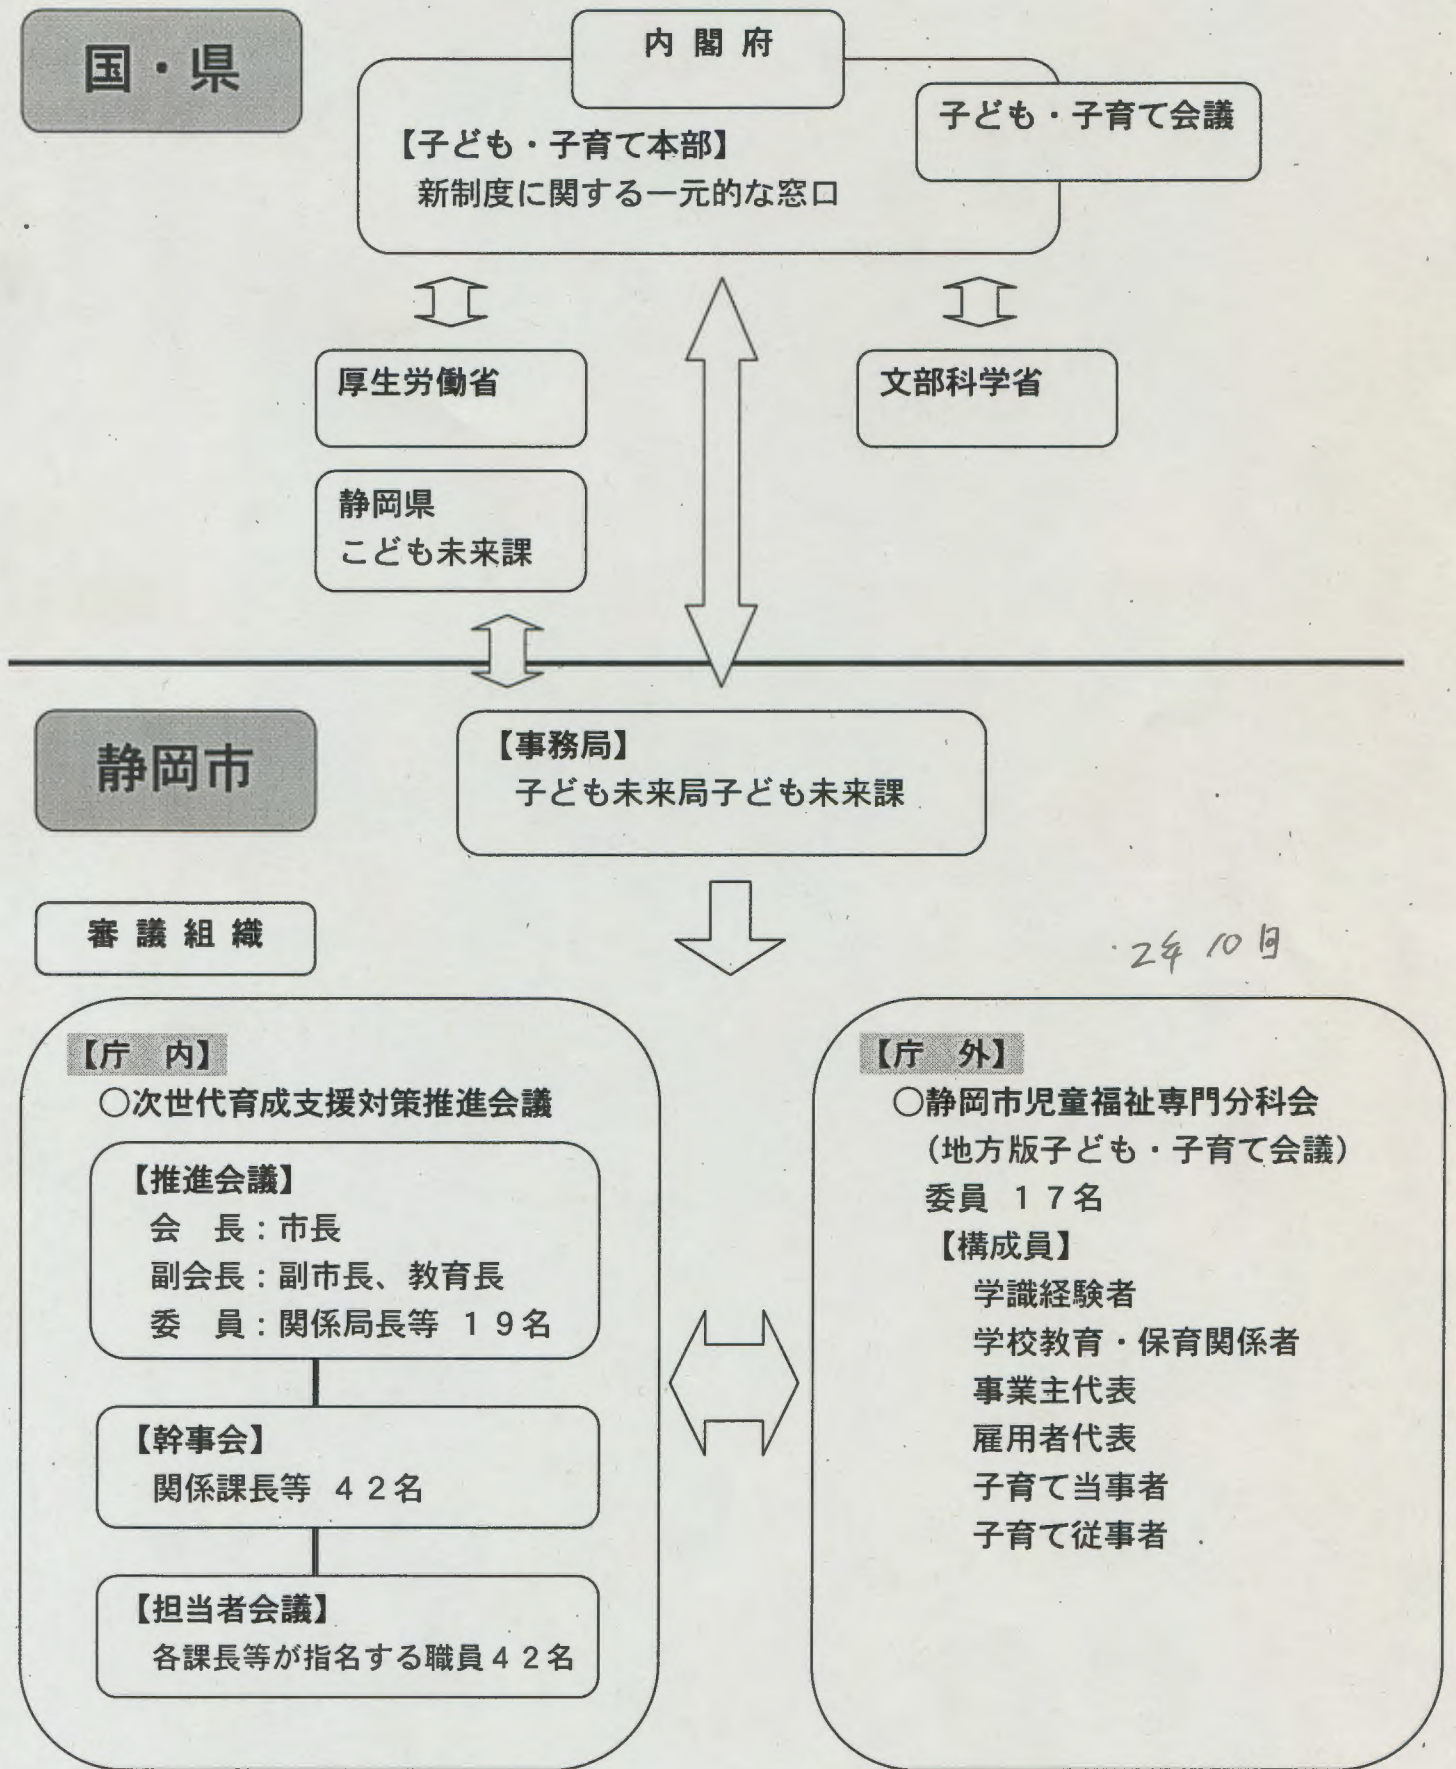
国・県

内閣府

【子ども・子育て本部】
新制度に関する一元的な窓口

子ども・子育て会議

厚生労働省

文部科学省

静岡県
こども未来課

静岡市

【事務局】
子ども未来局子ども未来課

審議組織

2年 10日

【庁 内】
○次世代育成支援対策推進会議

【推進会議】
会 長：市長
副会長：副市長、教育長
委 員：関係局長等 19名

【幹事会】
関係課長等 42名

【担当者会議】
各課長等が指名する職員42名

【庁 外】
○静岡市児童福祉専門分科会
（地方版子ども・子育て会議）
委員 17名
【構成員】
学識経験者
学校教育・保育関係者
事業主代表
雇用者代表
子育て当事者
子育て従事者